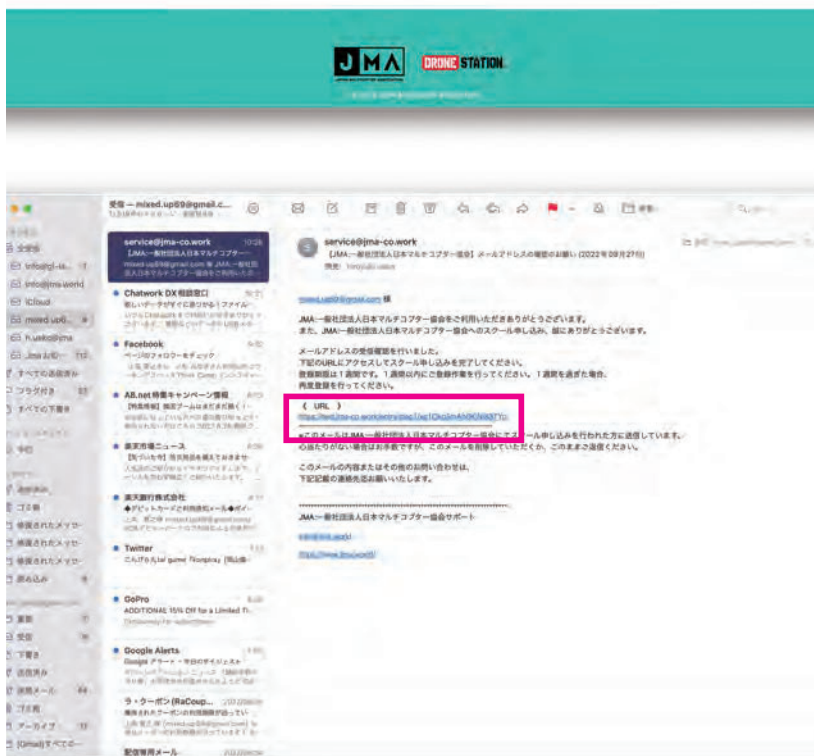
JMA DRONE STATION

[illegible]

受信 — mixed.up69@gmail.c...

service@jma-co.work
【JMA:一般社団法人日本マルチコプター協会】メールアドレスの確認のお願い (2022年09月27日)

Chatwork DX 相談窓口

Facebook

AB.net 特集キャンペーン情報

楽天市場ニュース

楽天銀行株式会社
◆デビットカードご利用通知メール◆

Twitter

GoPro
ADDITIONAL 15% Off for a Limited Ti...

Google Alerts

ラ・クーポン (RaCoup...

配信専用メール

すべての受信箱
フラグ付き
すべての下書き
ゴミ箱
削除されたメッセージ
迷惑メール
受信
下書き
送信済み
アーカイブ

mixed.up69@gmail.com 様

JMA:一般社団法人日本マルチコプター協会をご利用いただきありがとうございます。
また、JMA:一般社団法人日本マルチコプター協会へのスクール申し込み、誠にありがとうございます。

メールアドレスの受信確認を行いました。
下記のURLにアクセスしてスクール申し込みを完了してください。
登録期限は1週間です。1週間以内にご登録作業を行ってください。1週間を過ぎた場合、
再度登録を行ってください。

《 URL 》
https://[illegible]

※このメールはJMA:一般社団法人日本マルチコプター協会にてスクール申し込みを行われた方に送信しています。
心当たりがない場合はお手数ですが、このメールを削除していただくか、このままご返信ください。

このメールの内容またはその他のお問い合わせは、
下記記載の連絡先迄お願いいたします。

JMA:一般社団法人日本マルチコプター協会サポート

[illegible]
https://www.jma.world/